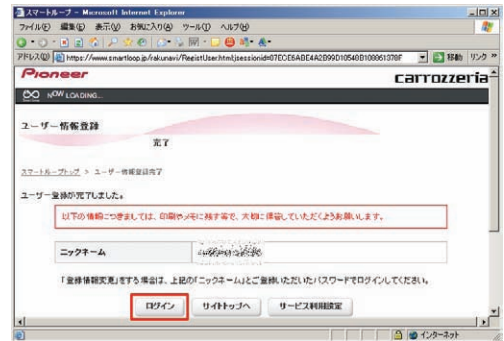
スマートループ - Microsoft Internet Explorer

ファイル(F) 編集(E) 表示(V) お気に入り(A) ツール(T) ヘルプ(H)

アドレス(D) https://www.smartloop.jp/rakunavi/RegistUser.html;jsessionid=07ECE6ABE4A2B99D10540B108061378F 移動 リンク »

Pioneer

carrozzeria

NOW LOADING...

ユーザー情報登録

完了

スマートループトップ > ユーザー情報登録完了

ユーザー登録が完了しました。

以下の情報につきましては、印刷やメモに残す等で、大切に保管していただくようお願いします。

| ニックネーム | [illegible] |
|---|---|

「登録情報変更」をする場合は、上記の「ニックネーム」とご登録いただいたパスワードでログインしてください。

ログイン サイトトップへ サービス利用設定

インターネット